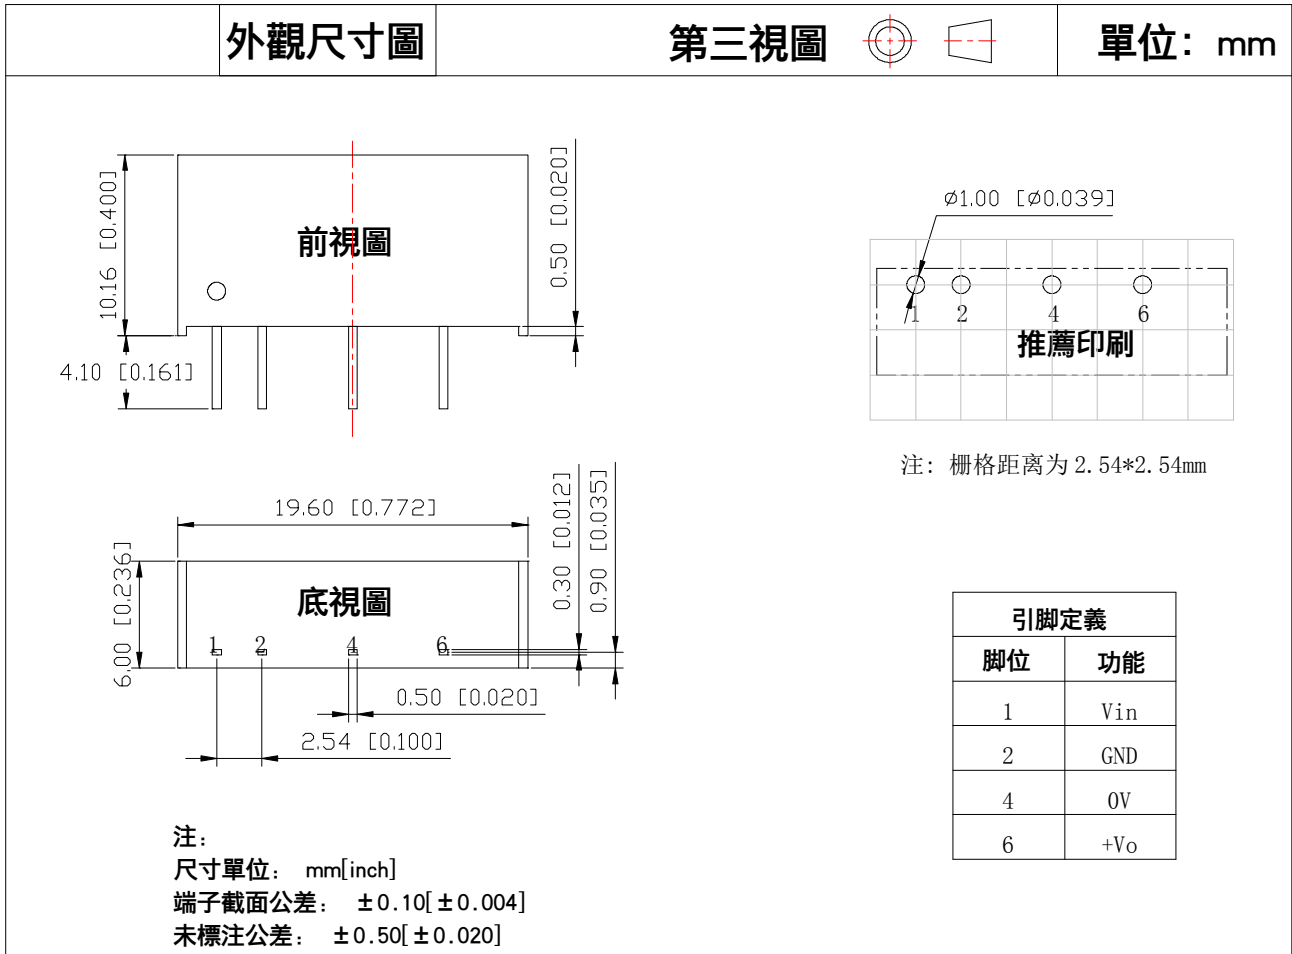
外觀尺寸圖

第三視圖

單位：mm

前視圖

10.16 [0.400]

0.50 [0.020]

4.10 [0.161]

ø1.00 [ø0.039]

1 2 4 6

推薦印刷

注：栅格距离为 2.54*2.54mm

19.60 [0.772]

0.30 [0.012]

0.90 [0.035]

6.00 [0.236]

底視圖

1 2 4 6

0.50 [0.020]

2.54 [0.100]

| 引脚定義 | |
|---|---|
| 脚位 | 功能 |
| 1 | Vin |
| 2 | GND |
| 4 | 0V |
| 6 | +Vo |

注：
尺寸單位： mm[inch]
端子截面公差： ±0.10[±0.004]
未標注公差： ±0.50[±0.020]